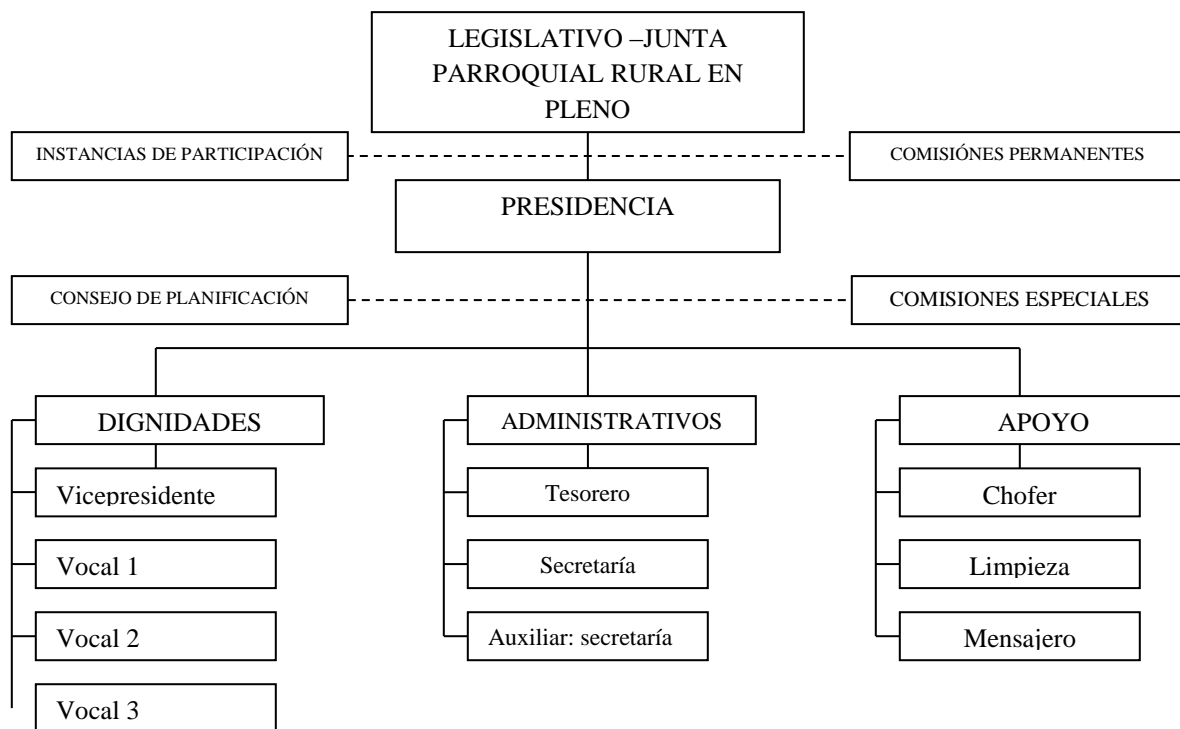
LEGISLATIVO –JUNTA PARROQUIAL RURAL EN PLENO

INSTANCIAS DE PARTICIPACIÓN

COMISIÓNES PERMANENTES

PRESIDENCIA

CONSEJO DE PLANIFICACIÓN

COMISIONES ESPECIALES

DIGNIDADES

Vicepresidente

Vocal 1

Vocal 2

Vocal 3

ADMINISTRATIVOS

Tesorero

Secretaría

Auxiliar: secretaría

APOYO

Chofer

Limpieza

Mensajero